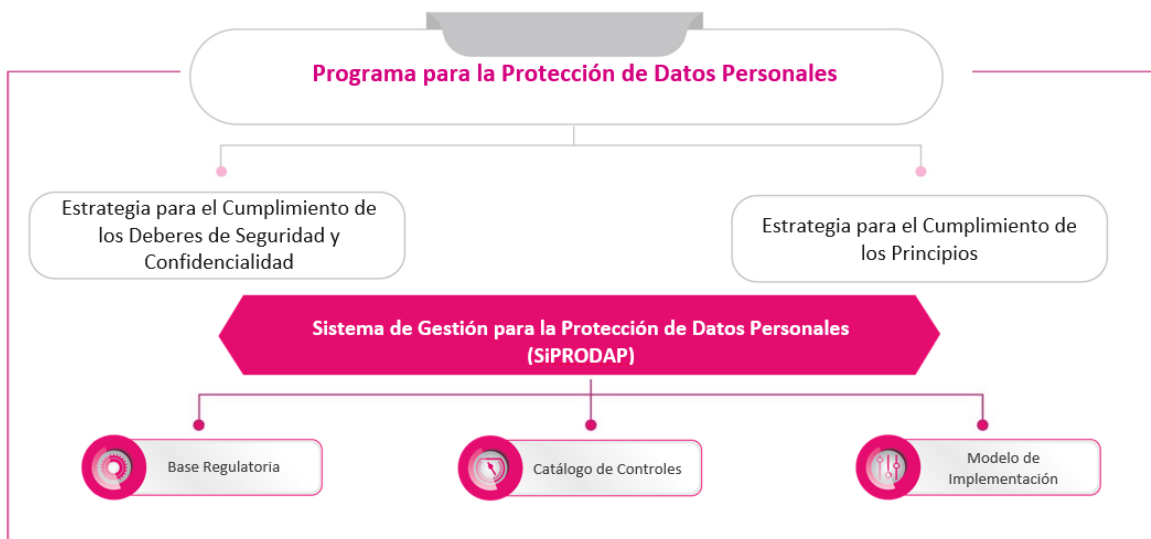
Programa para la Protección de Datos Personales

Estrategia para el Cumplimiento de los Deberes de Seguridad y Confidencialidad

Estrategia para el Cumplimiento de los Principios

Sistema de Gestión para la Protección de Datos Personales (SiPRODAP)

Base Regulatoria

Catálogo de Controles

Modelo de Implementación